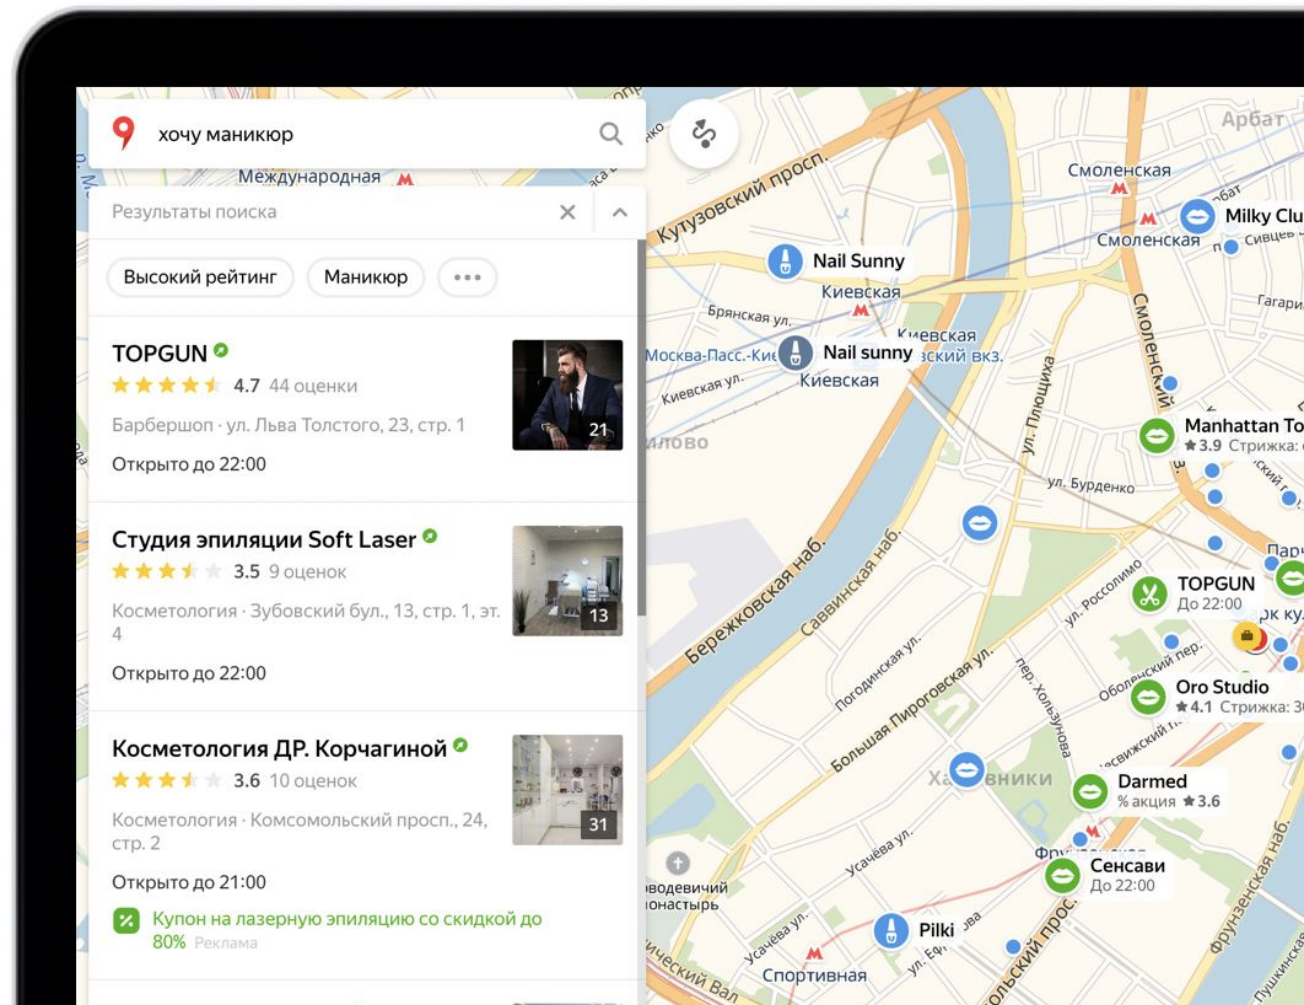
хочу маникюр

Международная

Результаты поиска

Высокий рейтинг
Маникюр
•••

TOPGUN
4.7 44 оценки
Барбершоп · ул. Льва Толстого, 23, стр. 1
Открыто до 22:00
21

Студия эпиляции Soft Laser
3.5 9 оценок
Косметология · Зубовский бул., 13, стр. 1, эт. 4
Открыто до 22:00
13

Косметология ДР. Корчагиной
3.6 10 оценок
Косметология · Комсомольский просп., 24, стр. 2
Открыто до 21:00
31
Купон на лазерную эпиляцию со скидкой до 80% Реклама

Кутузовский просп.
Арбат
Смоленская
Milky Clu
Смоленская
Nail Sunny
Киевская
Брянская ул.
Киевская
Москва-Пасс.-Кие
Nail sunny
Киевский вкз.
Киевская ул.
Киевская
Смоленская
ул. Плющиха
Manhattan To
3.9 Стрижка:
ул. Бурденко
Бережковская наб.
Саввинская наб.
ул. Россолимо
TOPGUN
До 22:00
Погодинская ул.
Большая Пироговская ул.
пер. Хользунова
Оболенский пер.
Oro Studio
4.1 Стрижка: 3
Ха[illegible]вники
Darmed
% акция 3.6
Усачёва ул.
Сенсави
До 22:00
Новодевичий монастырь
Усачёва ул.
Pilki
Спортивная
Фрунзенская наб.